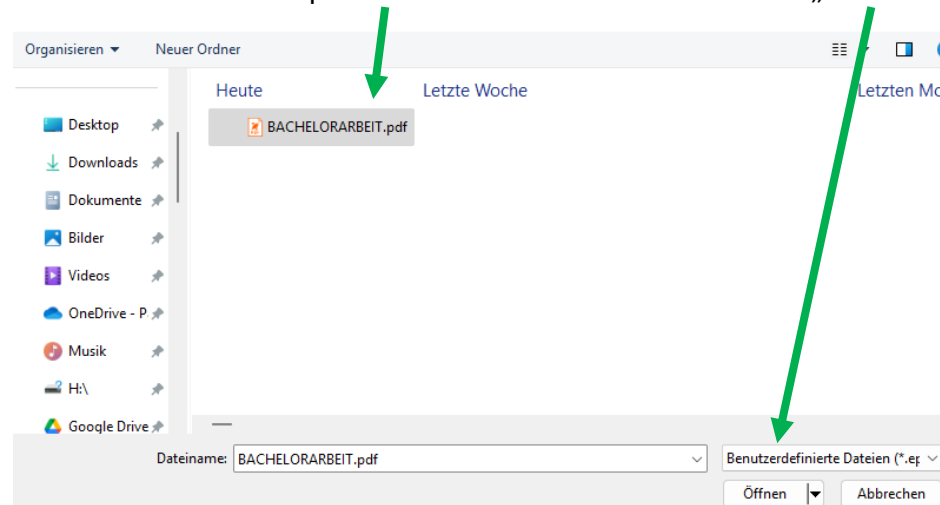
Organisieren ▾ Neuer Ordner

Heute

Letzte Woche

Letzten Mo

BACHELORARBEIT.pdf

Desktop

Downloads

Dokumente

Bilder

Videos

OneDrive - P

Musik

H:\

Google Drive

Dateiname: BACHELORARBEIT.pdf

Benutzerdefinierte Dateien (*.ep

Öffnen

Abbrechen